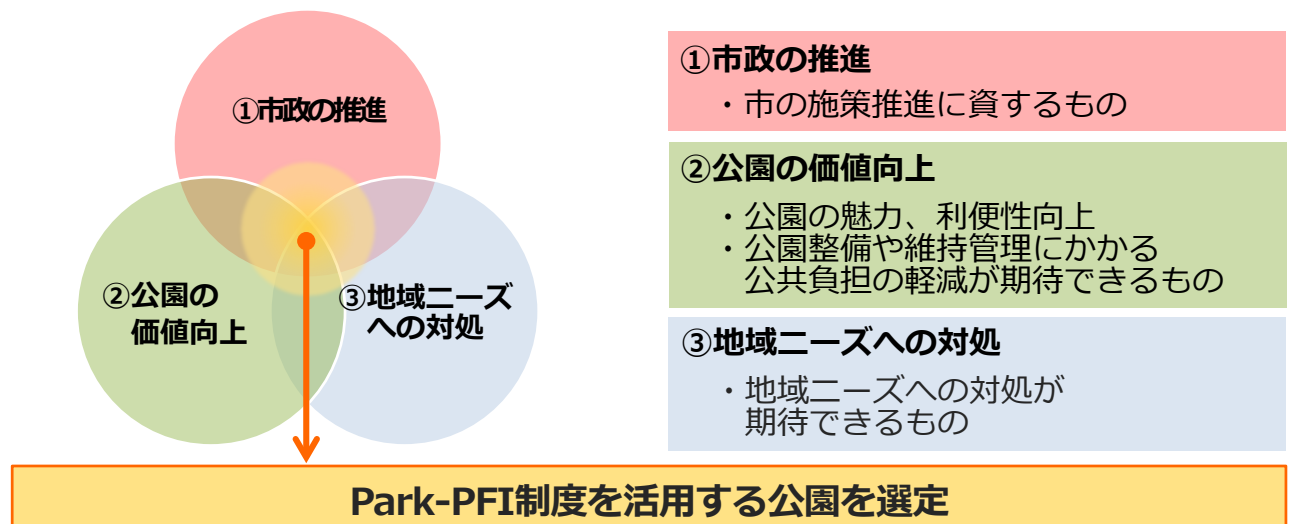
①市政の推進

②公園の価値向上

③地域ニーズへの対処

①市政の推進
・市の施策推進に資するもの

②公園の価値向上
・公園の魅力、利便性向上
・公園整備や維持管理にかかる公共負担の軽減が期待できるもの

③地域ニーズへの対処
・地域ニーズへの対処が期待できるもの

Park-PFI制度を活用する公園を選定